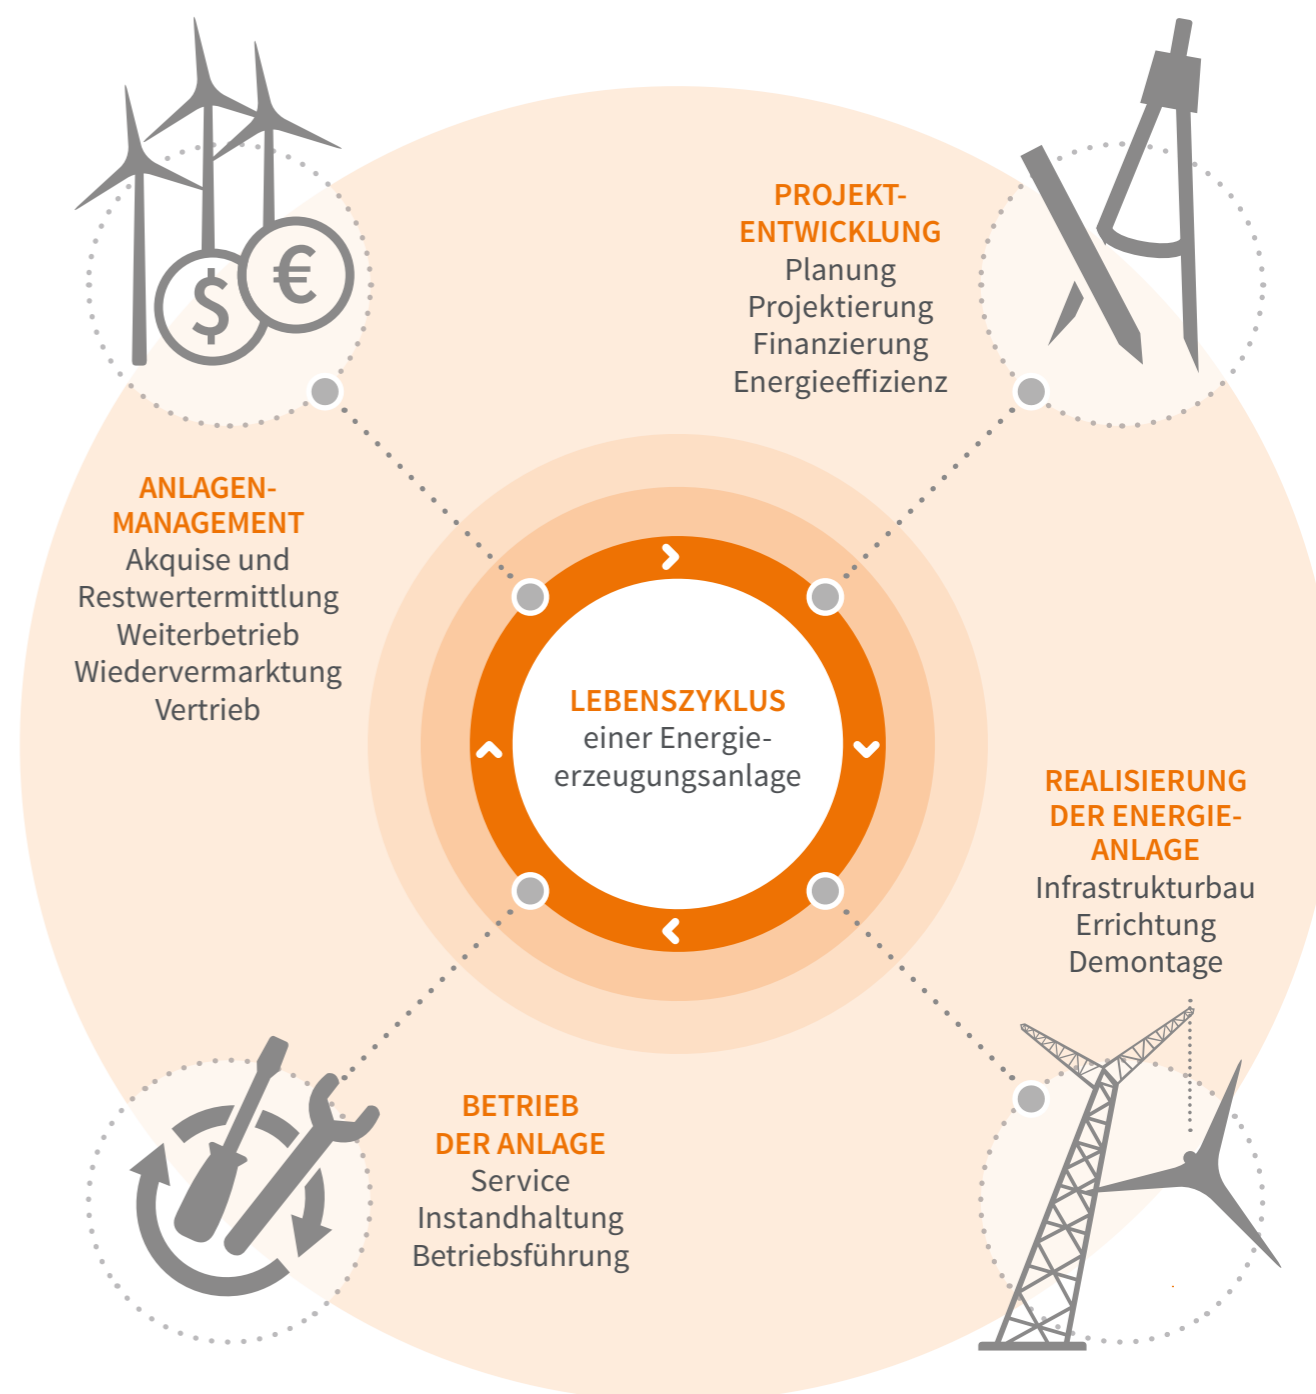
PROJEKTENTWICKLUNG
Planung
Projektierung
Finanzierung
Energieeffizienz

ANLAGENMANAGEMENT
Akquise und Restwertermittlung
Weiterbetrieb
Wiedervermarktung
Vertrieb

LEBENSZYKLUS
einer Energieerzeugungsanlage

REALISIERUNG DER ENERGIEANLAGE
Infrastrukturbau
Errichtung
Demontage

BETRIEB DER ANLAGE
Service
Instandhaltung
Betriebsführung